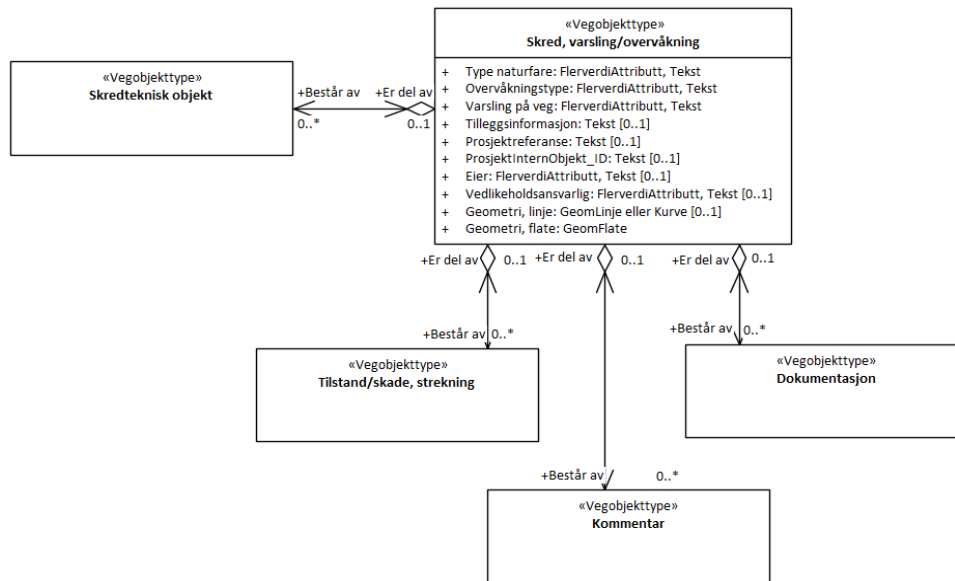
«Vegobjekttype»
Skred, varsling/overvåkning

+ Type naturfare: FlerverdiAttributt, Tekst
+ Overvåkningstype: FlerverdiAttributt, Tekst
+ Varsling på veg: FlerverdiAttributt, Tekst
+ Tilleggsinformasjon: Tekst [0..1]
+ Prosjektreferanse: Tekst [0..1]
+ ProsjektInternObjekt_ID: Tekst [0..1]
+ Eier: FlerverdiAttributt, Tekst [0..1]
+ Vedlikeholdsansvarlig: FlerverdiAttributt, Tekst [0..1]
+ Geometri, linje: GeomLinje eller Kurve [0..1]
+ Geometri, flate: GeomFlate

«Vegobjekttype»
Skredteknisk objekt

+Består av
0..*
+Er del av
0..1

+Er del av
0..1
+Består av
0..*

«Vegobjekttype»
Tilstand/skade, strekning

+Er del av
0..1
+Består av
0..*

«Vegobjekttype»
Kommentar

+Er del av
0..1
+Består av
0..*

«Vegobjekttype»
Dokumentasjon